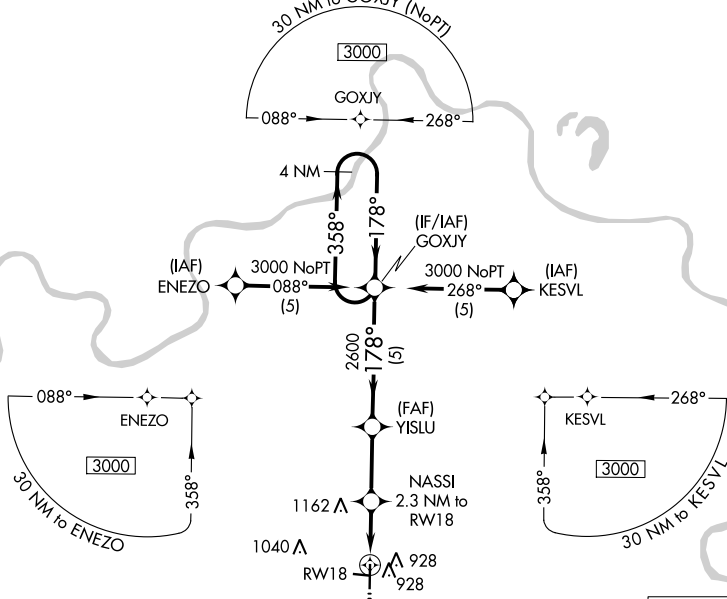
30 NM to GOXJY (NoPT)
3000
GOXJY
088°
268°
4 NM
358°
178°
(IF/IAF)
GOXJY
(IAF)
ENEZO
3000 NoPT
088°
(5)
3000 NoPT
268°
(5)
(IAF)
KESVL
2600
178°
(5)
088°
ENEZO
3000
358°
30 NM to ENEZO
(FAF)
YISLU
NASSI
2.3 NM to
RW18
1162
1040
928
RW18
928
KESVL
268°
3000
358°
30 NM to KESVL